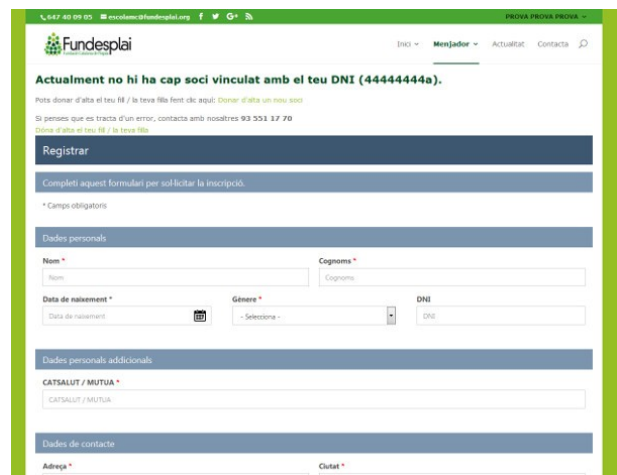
647 40 09 05 escolamc@fundesplai.org f G+ PROVA PROVA PROVA

Fundesplai

Inici Menjador Actualitat Contacta

Actualment no hi ha cap soci vinculat amb el teu DNI (44444444a).

Pots donar d'alta el teu fill / la teva filla fent clic aquí: Donar d'alta un nou soci

Si penses que es tracta d'un error, contacta amb nosaltres 93 551 17 70
Dóna d'alta el teu fill / la teva filla

Registrar

Completi aquest formulari per sol·licitar la inscripció.

* Camps obligatoris

Dades personals

Nom *
Nom

Cognoms *
Cognoms

Data de naixement *
Data de naixement

Gènere *
- Selecciona -

DNI
DNI

Dades personals addicionals

CATSALUT / MUTUA *
CATSALUT / MUTUA

Dades de contacte

Adreça *

Ciutat *